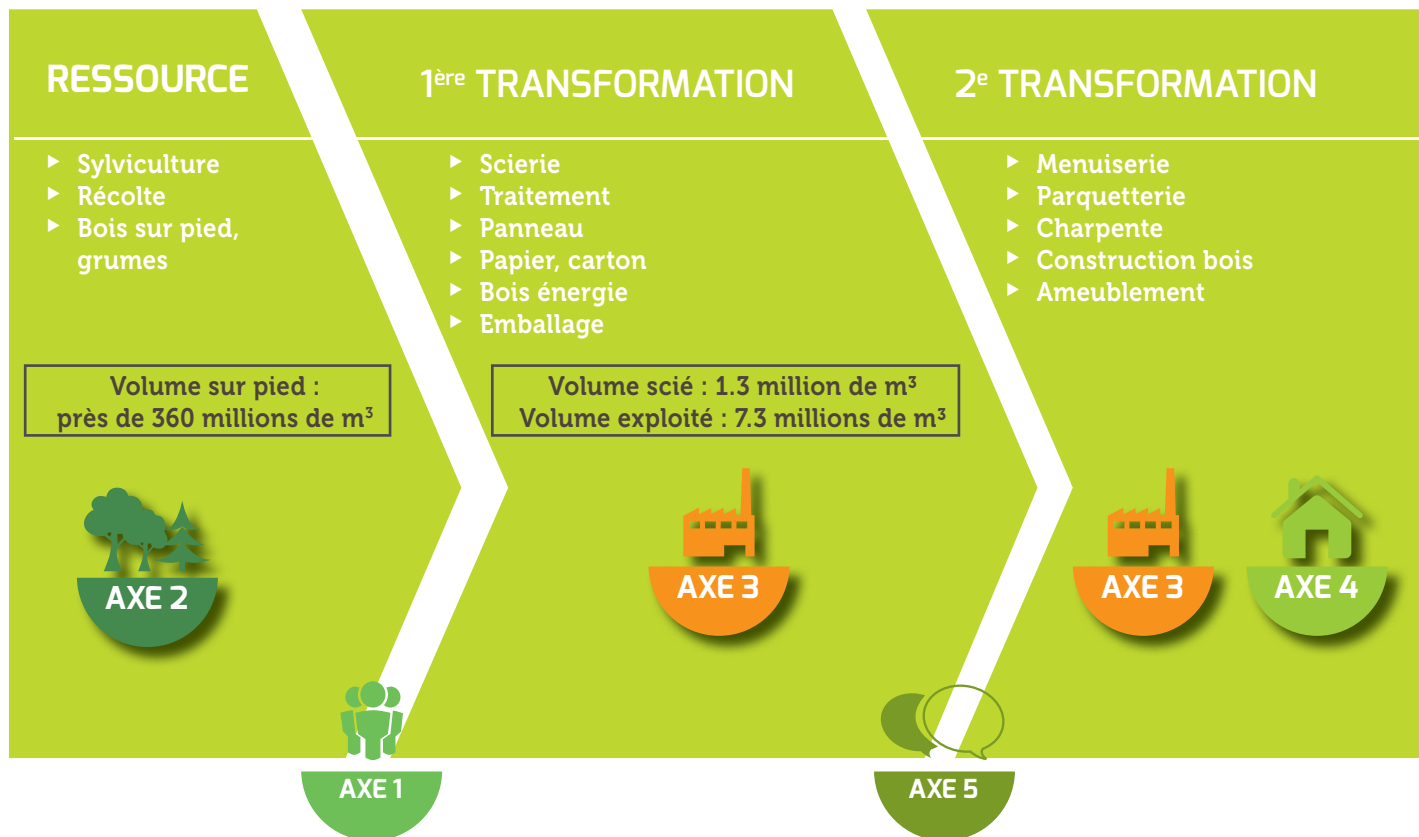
RESSOURCE

- Sylviculture
- Récolte
- Bois sur pied, grumes

Volume sur pied : près de 360 millions de m³

AXE 2

$1^{ère}$ TRANSFORMATION

- Scierie
- Traitement
- Panneau
- Papier, carton
- Bois énergie
- Emballage

Volume scié : 1.3 million de m³
Volume exploité : 7.3 millions de m³

AXE 3

$2^{e}$ TRANSFORMATION

- Menuiserie
- Parquetterie
- Charpente
- Construction bois
- Ameublement

AXE 3

AXE 4

AXE 1

AXE 5